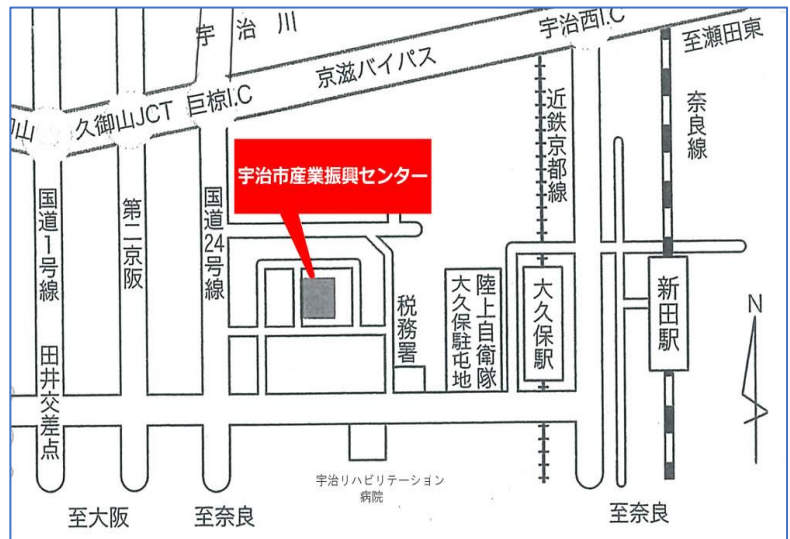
宇治川
宇治西I.C
至瀬田東
京滋バイパス
山
久御山JCT
巨椋I.C
近鉄京都線
奈良線
宇治市産業振興センター
国道1号線
第二京阪
国道24号線
税務署
陸上自衛隊大久保駐屯地
大久保駅
新田駅
N
田井交差点
宇治リハビリテーション病院
至大阪
至奈良
至奈良